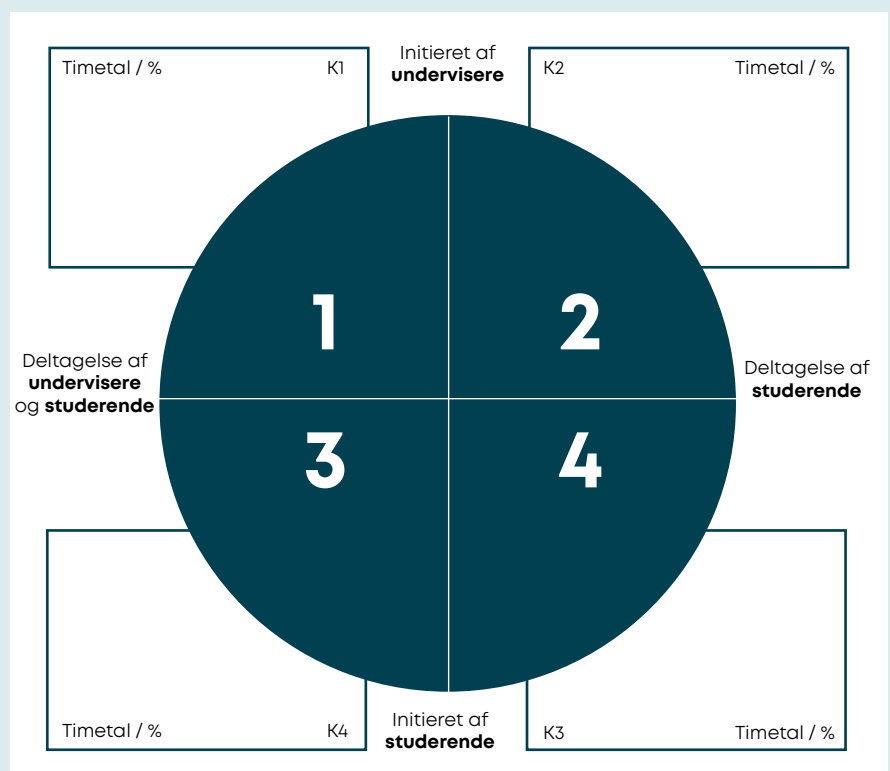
Timetal / % K1

Initieret af **undervisere**

K2 Timetal / %

1

2

Deltagelse af **undervisere** og **studerende**

Deltagelse af **studerende**

3

4

Timetal / % K4

Initieret af **studerende**

K3 Timetal / %